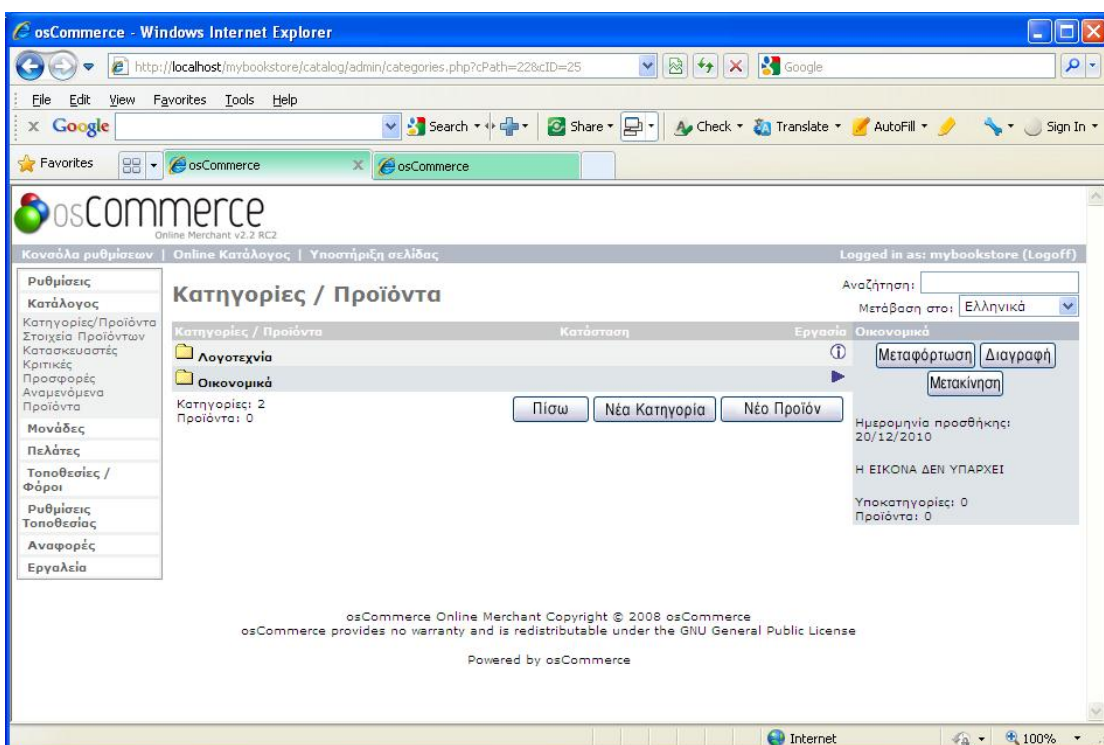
osCommerce - Windows Internet Explorer

http://localhost/mybookstore/catalog/admin/categories.php?cPath=22&cID=25

Google

File Edit View Favorites Tools Help

Google

Search

Share

Check Translate AutoFill

Sign In

Favorites

osCommerce

osCommerce

osCommerce
Online Merchant v2.2 RC2

Κονσόλα ρυθμίσεων | Online Κατάλογος | Υποστήριξη σελίδας

Logged in as: mybookstore (Logoff)

Ρυθμίσεις
Κατάλογος
Κατηγορίες/Προϊόντα
Στοιχεία Προϊόντων
Κατασκευαστές
Κριτικές
Προσφορές
Αναμενόμενα Προϊόντα
Μονάδες
Πελάτες
Τοποθεσίες / Φόροι
Ρυθμίσεις Τοποθεσίας
Αναφορές
Εργαλεία

Κατηγορίες / Προϊόντα

Αναζήτηση:
Μετάβαση στο: Ελληνικά

| Κατηγορίες / Προϊόντα | Κατάσταση | Εργασία |
|---|---|---|
| Λογοτεχνία | | |
| Οικονομικά | | |

Κατηγορίες: 2
Προϊόντα: 0

Πίσω
Νέα Κατηγορία
Νέο Προϊόν

Οικονομικά

Μεταφόρτωση
Διαγραφή
Μετακίνηση

Ημερομηνία προσθήκης: 20/12/2010

Η ΕΙΚΟΝΑ ΔΕΝ ΥΠΑΡΧΕΙ

Υποκατηγορίες: 0
Προϊόντα: 0

osCommerce Online Merchant Copyright © 2008 osCommerce
osCommerce provides no warranty and is redistributable under the GNU General Public License

Powered by osCommerce

Internet
100%